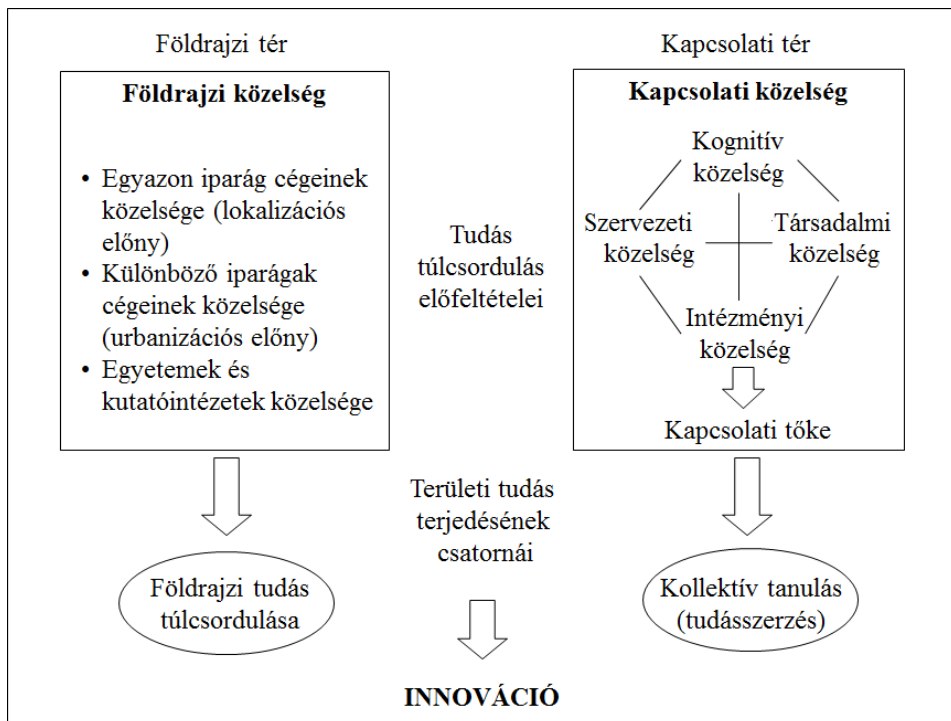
Földrajzi tér

Kapcsolati tér

Földrajzi közelség

- Egyazon iparág cégeinek közelsége (lokalizációs előny)
- Különböző iparágak cégeinek közelsége (urbanizációs előny)
- Egyetemek és kutatóintézetek közelsége

Tudás túlcsordulás előfeltételei

Kapcsolati közelség

Kognitív közelség

Szervezeti közelség

Társadalmi közelség

Intézményi közelség

Kapcsolati tőke

Területi tudás terjedésének csatornái

Földrajzi tudás túlcsordulása

Kollektív tanulás (tudásszerzés)

INNOVÁCIÓ